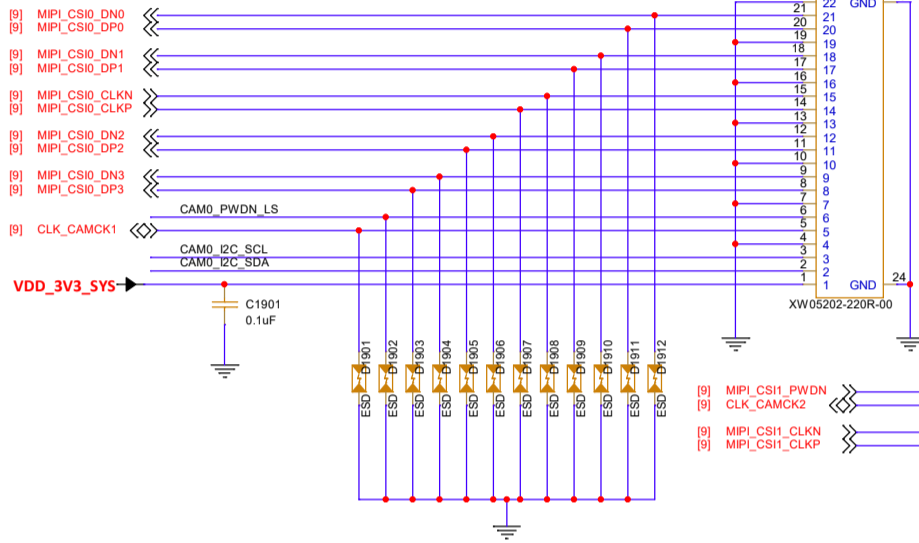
[9] MIPI_CSI0_DN0
[9] MIPI_CSI0_DP0

[9] MIPI_CSI0_DN1
[9] MIPI_CSI0_DP1

[9] MIPI_CSI0_CLKN
[9] MIPI_CSI0_CLKP

[9] MIPI_CSI0_DN2
[9] MIPI_CSI0_DP2

[9] MIPI_CSI0_DN3
[9] MIPI_CSI0_DP3

CAM0_PWDN_LS

[9] CLK_CAMCK1

CAM0_I2C_SCL
CAM0_I2C_SDA

VDD_3V3_SYS

C1901
0.1uF

21 20 19 18 17 16 15 14 13 12 11 10 9 8 7 6 5 4 3 2 1

22 GND
21
20
19
18
17
16
15
14
13
12
11
10
9
8
7
6
5
4
3
2
1 GND
24

XW05202-220R-00

ESD D1901
ESD D1902
ESD D1903
ESD D1904
ESD D1905
ESD D1906
ESD D1907
ESD D1908
ESD D1909
ESD D1910
ESD D1911
ESD D1912

[9] MIPI_CSI1_PWDN
[9] CLK_CAMCK2

[9] MIPI_CSI1_CLKN
[9] MIPI_CSI1_CLKP